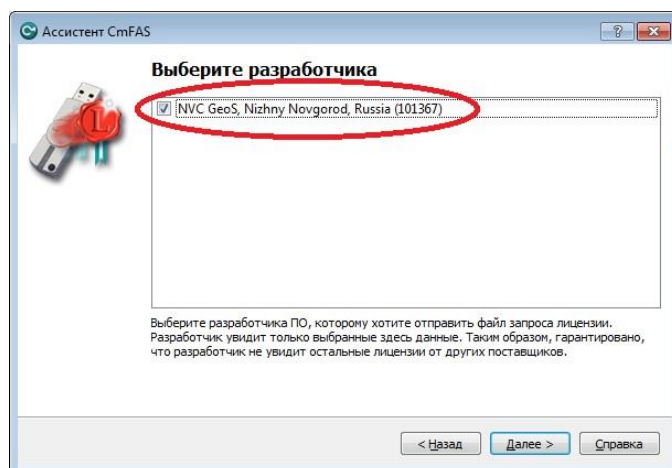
Ассистент CmFAS

?

Выберите разработчика

NVC GeoS, Nizhny Novgorod, Russia (101367)

Выберите разработчика ПО, которому хотите отправить файл запроса лицензии. Разработчик увидит только выбранные здесь данные. Таким образом, гарантировано, что разработчик не увидит остальные лицензии от других поставщиков.

< Назад Далее > Справка